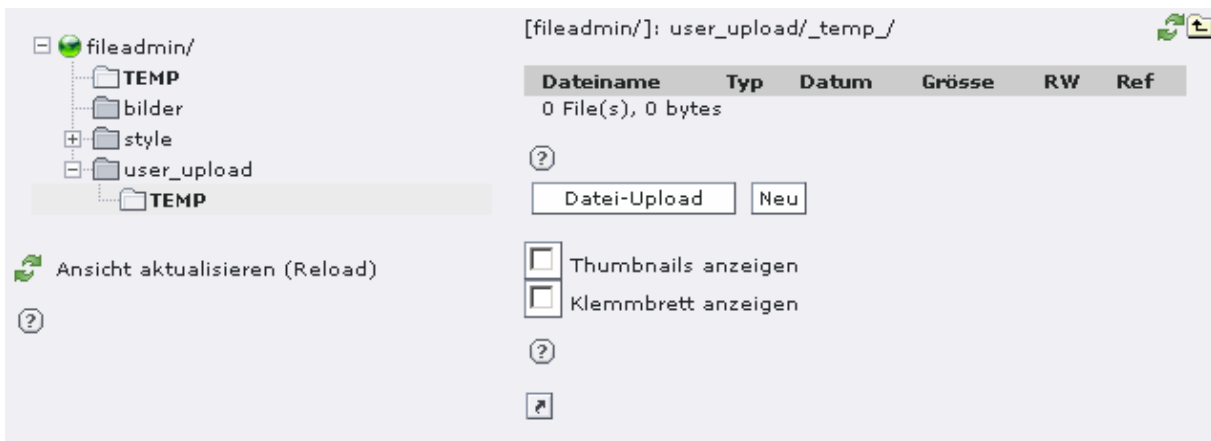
fileadmin/
TEMP
bilder
style
user_upload
TEMP

Ansicht aktualisieren (Reload)

?

[fileadmin/]: user_upload/_temp_/

| Dateiname | Typ | Datum | Grösse | RW | Ref |
|---|---|---|---|---|---|
| 0 File(s), 0 bytes | | | | | |

?

Datei-Upload Neu

Thumbnails anzeigen
Klemmbrett anzeigen

?